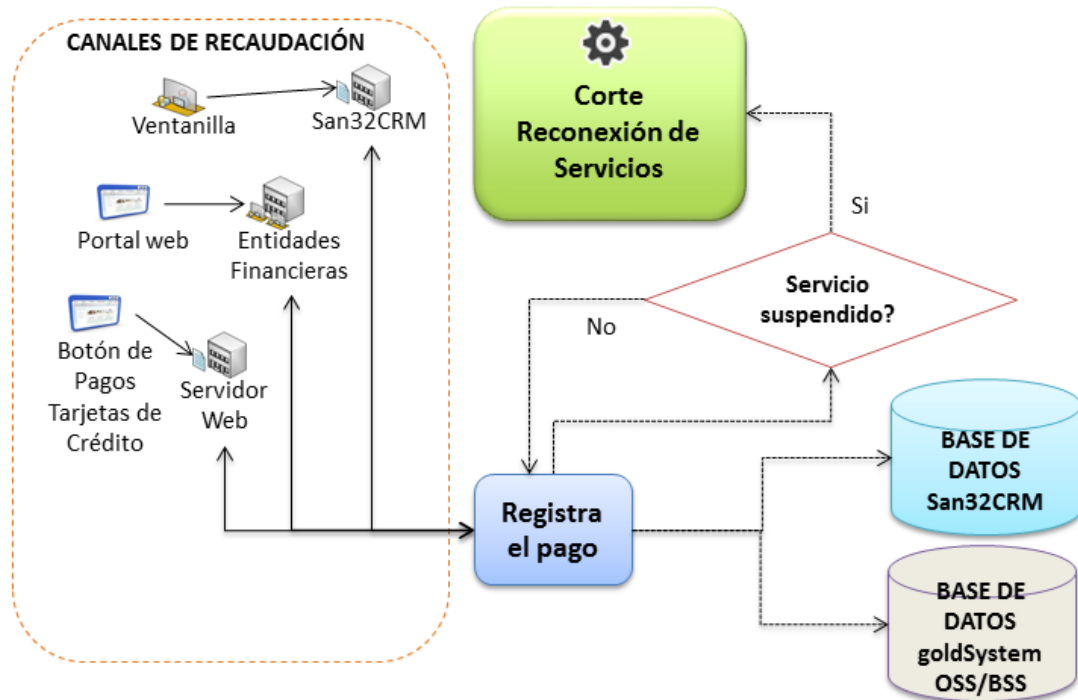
CANALES DE RECAUDACIÓN

Ventanilla

San32CRM

Portal web

Entidades Financieras

Botón de Pagos Tarjetas de Crédito

Servidor Web

Corte Reconexión de Servicios

Si

Servicio suspendido?

No

Registra el pago

BASE DE DATOS San32CRM

BASE DE DATOS goldSystem OSS/BSS